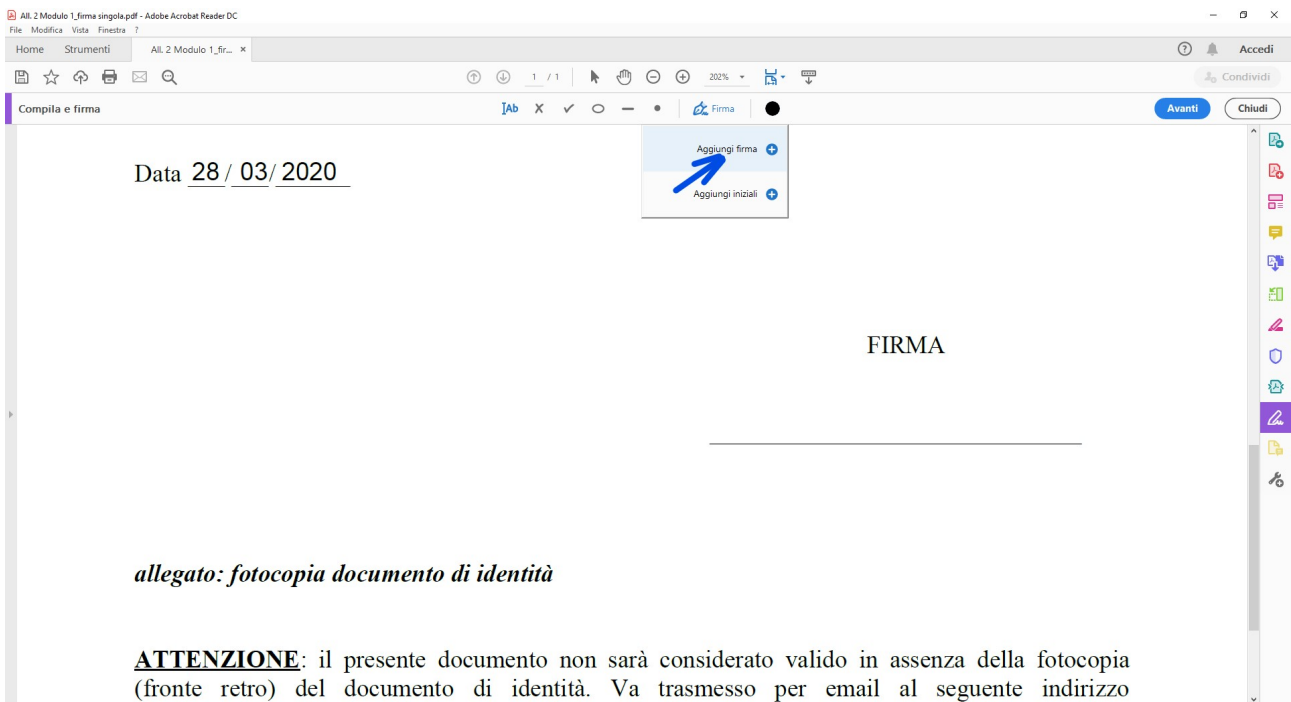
All. 2 Modulo 1_firma singola.pdf - Adobe Acrobat Reader DC
File Modifica Vista Finestra ?

Home Strumenti All. 2 Modulo 1_fir... ×

Accedi

1 / 1 202%

Condividi

Compila e firma

Ab X Firma

Avanti Chiudi

Aggiungi firma

Aggiungi iniziali

Data 28 / 03/ 2020

FIRMA

*allegato: fotocopia documento di identità*

ATTENZIONE: il presente documento non sarà considerato valido in assenza della fotocopia (fronte retro) del documento di identità. Va trasmesso per email al seguente indirizzo